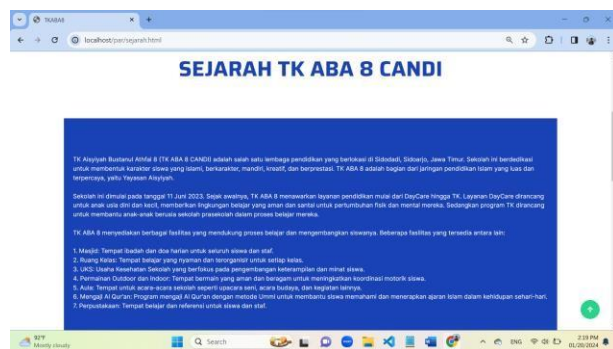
TKABA8

localhost/par/sejarah.html

SEJARAH TK ABA 8 CANDI

TK Aisyiyah Bustanul Athfal 8 (TK ABA 8 CANDI) adalah salah satu lembaga pendidikan yang berlokasi di Sidodadi, Sidoarjo, Jawa Timur. Sekolah ini berdedikasi untuk membentuk karakter siswa yang islami, berkarakter, mandiri, kreatif, dan berprestasi. TK ABA 8 adalah bagian dari jaringan pendidikan Islam yang luas dan terpercaya, yaitu Yayasan Aisyiyah.

Sekolah ini dimulai pada tanggal 11 Juni 2023. Sejak awalnya, TK ABA 8 menawarkan layanan pendidikan mulai dari DayCare hingga TK. Layanan DayCare dirancang untuk anak usia dini dan kecil, memberikan lingkungan belajar yang aman dan santai untuk pertumbuhan fisik dan mental mereka. Sedangkan program TK dirancang untuk membantu anak-anak berusia sekolah prasekolah dalam proses belajar mereka.

TK ABA 8 menyediakan berbagai fasilitas yang mendukung proses belajar dan mengembangkan siswanya. Beberapa fasilitas yang tersedia antara lain:

1. Masjid: Tempat ibadah dan doa harian untuk seluruh siswa dan staf.
2. Ruang Kelas: Tempat belajar yang nyaman dan terorganisir untuk setiap kelas.
3. UKS: Usaha Kesehatan Sekolah yang berfokus pada pengembangan keterampilan dan minat siswa.
4. Permainan Outdoor dan Indoor: Tempat bermain yang aman dan beragam untuk meningkatkan koordinasi motorik siswa.
5. Aula: Tempat untuk acara-acara sekolah seperti upacara seni, acara budaya, dan kegiatan lainnya.
6. Mengaji Al Qur'an: Program mengaji Al Qur'an dengan metode Ummi untuk membantu siswa memahami dan menerapkan ajaran Islam dalam kehidupan sehari-hari.
7. Perpustakaan: Tempat belajar dan referensi untuk siswa dan staf.

92°F
Mostly cloudy

Search

ENG
2:19 PM
01/20/2024